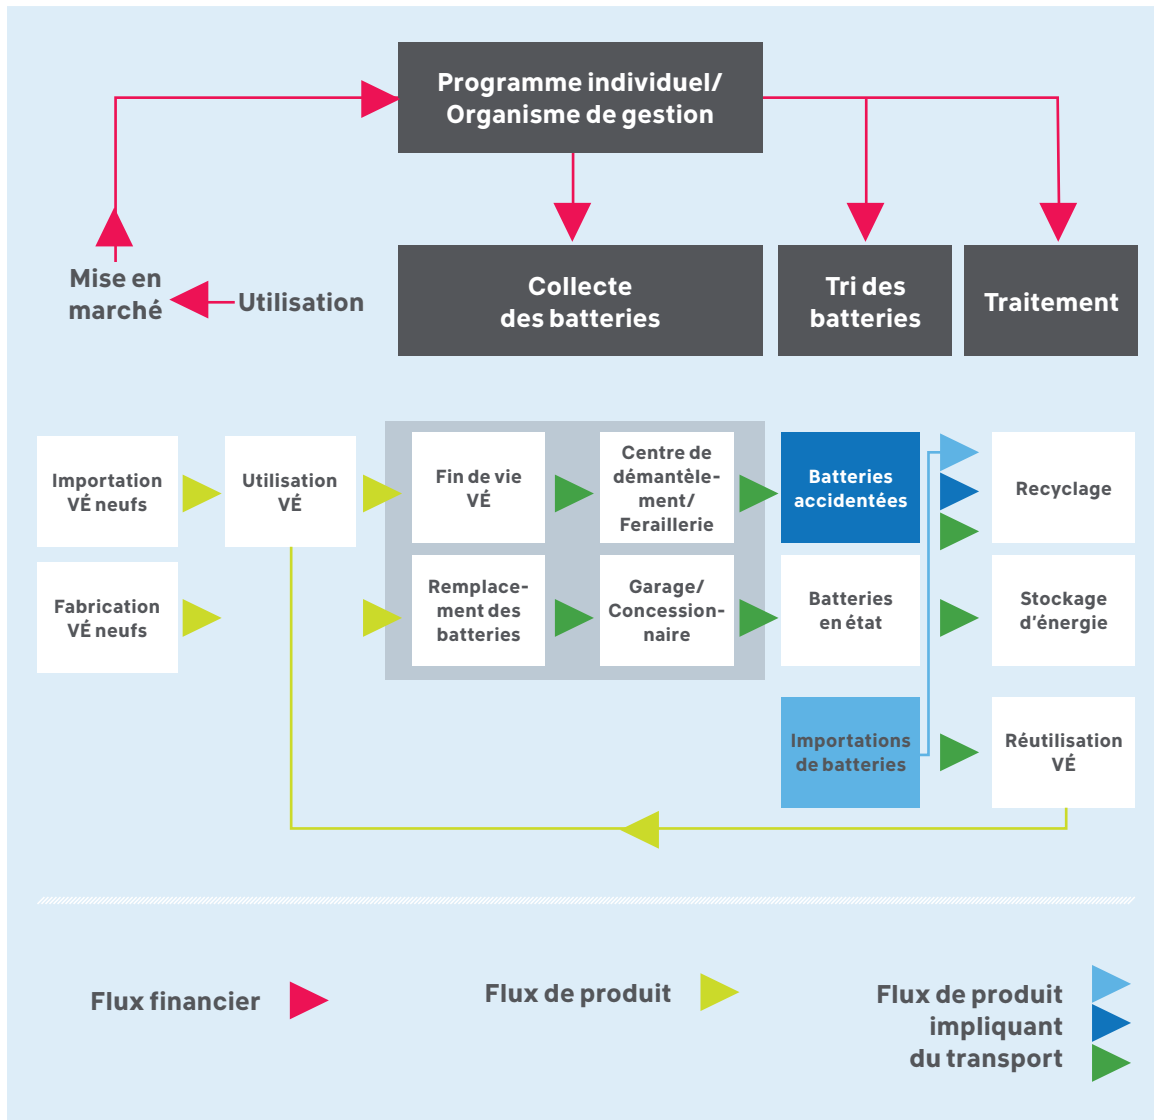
Programme individuel/ Organisme de gestion

Mise en marché

Utilisation

Collecte des batteries

Tri des batteries

Traitement

Importation VÉ neufs

Fabrication VÉ neufs

Utilisation VÉ

Fin de vie VÉ

Centre de démantèlement/ Feraillerie

Remplacement des batteries

Garage/ Concessionnaire

Batteries accidentées

Batteries en état

Importations de batteries

Recyclage

Stockage d'énergie

Réutilisation VÉ

Flux financier

Flux de produit

Flux de produit impliquant du transport